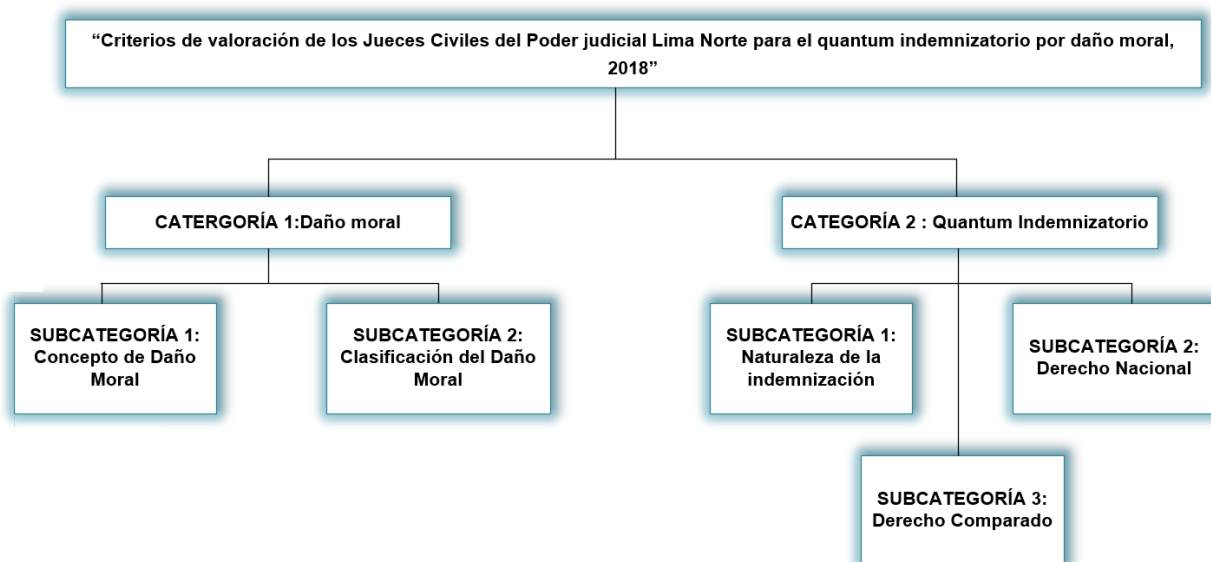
“Criterios de valoración de los Jueces Civiles del Poder judicial Lima Norte para el quantum indemnizatorio por daño moral, 2018”

CATERGORÍA 1:Daño moral

CATEGORÍA 2 : Quantum Indemnizatorio

SUBCATEGORÍA 1: Concepto de Daño Moral

SUBCATEGORÍA 2: Clasificación del Daño Moral

SUBCATEGORÍA 1: Naturaleza de la indemnización

SUBCATEGORÍA 2: Derecho Nacional

SUBCATEGORÍA 3: Derecho Comparado